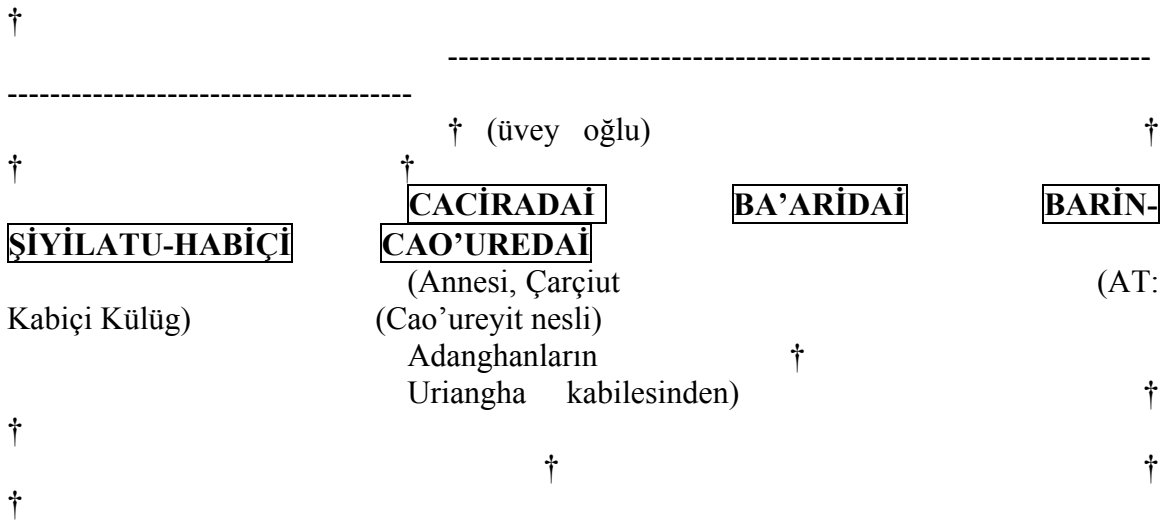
†

----------------------------------------------------------------------------------------------------------

† (üvey oğlu) †

† †

CACİRADAİ BA'ARİDAİ BARİN-ŞİYİLATU-HABİÇİ CAO'UREDAİ

(Annesi, Çarçiut (AT: Kabiçi Külüg) (Cao'ureyit nesli)

Adanghanların †

Uriangha kabilesinden) †

†

† †

†